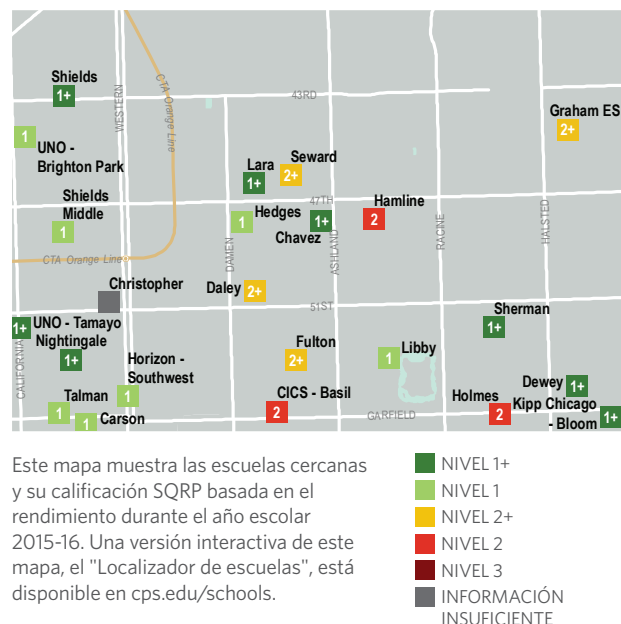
Shields
1+
43RD
WESTERN
CTA Orange Line
Graham ES
2+
1
UNO - Brighton Park
Lara
Seward
1+
2+
Shields Middle
1
47TH
Hamline
Hedges
1
1+
2
Chavez
DAMEN
ASHLAND
RACINE
HALSTED
CTA Orange Line
Christopher
Daley
2+
51ST
1+
UNO - Tamayo
Sherman
1+
Nightingale
1+
Fulton
2+
1
Libby
CALIFORNIA
Horizon - Southwest
1
Dewey
1+
Talman
CICS - Basil
Holmes
Kipp Chicago
1
2
2
1+
1
Carson
GARFIELD
- Bloom

Este mapa muestra las escuelas cercanas y su calificación SQRP basada en el rendimiento durante el año escolar 2015-16. Una versión interactiva de este mapa, el "Localizador de escuelas", está disponible en cps.edu/schools.

NIVEL 1+
NIVEL 1
NIVEL 2+
NIVEL 2
NIVEL 3
INFORMACIÓN INSUFICIENTE